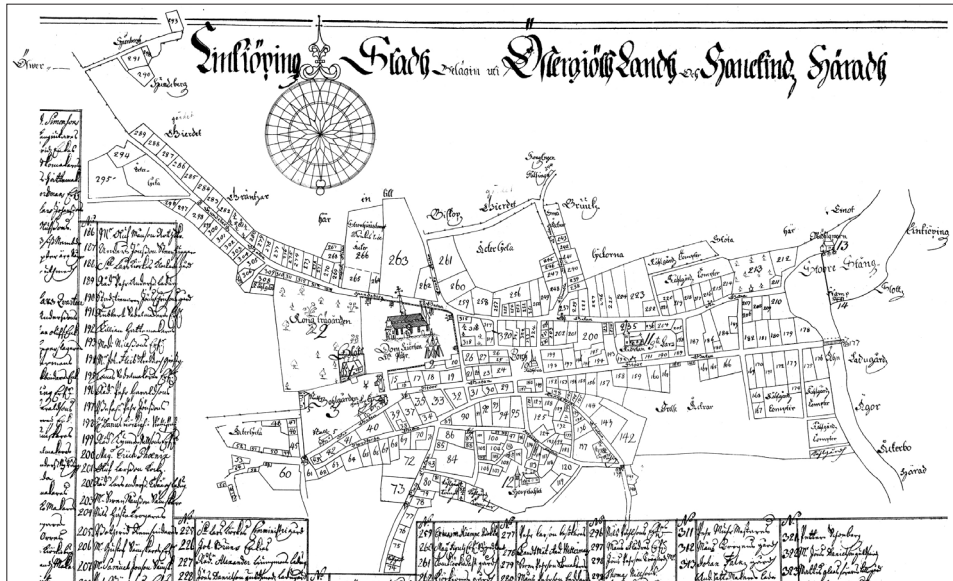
Linköping Stadh belägin uti Östergiötlandh och Hanekind Häradh

Linköping

Stora Stång

Kongsgården

Dom Kyrkian

Åkrar

Ägor

Bitterbo Häradh

293

291

290

289

294

295

263

261

260

200

142

143

60

72

73

84

186

187

188

189

190

191

192

193

194

195

196

197

198

199

200

201

202

203

204

205

206

207

220

221

227

257

311

312

321

322

323

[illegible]